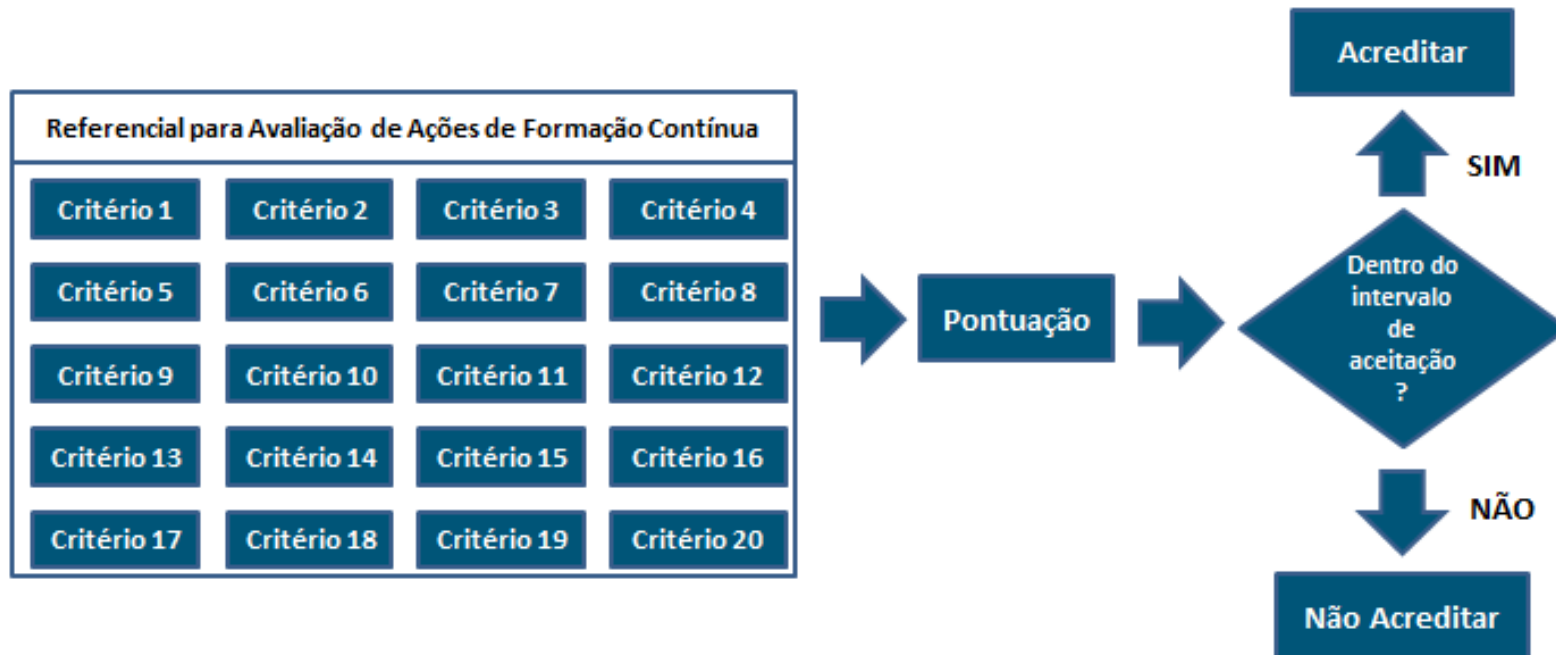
Acreditar

Referencial para Avaliação de Ações de Formação Contínua

| Critério 1 | Critério 2 | Critério 3 | Critério 4 |
|---|---|---|---|
| Critério 5 | Critério 6 | Critério 7 | Critério 8 |
| Critério 9 | Critério 10 | Critério 11 | Critério 12 |
| Critério 13 | Critério 14 | Critério 15 | Critério 16 |
| Critério 17 | Critério 18 | Critério 19 | Critério 20 |

Pontuação

SIM

Dentro do intervalo de aceitação ?

NÃO

Não Acreditar